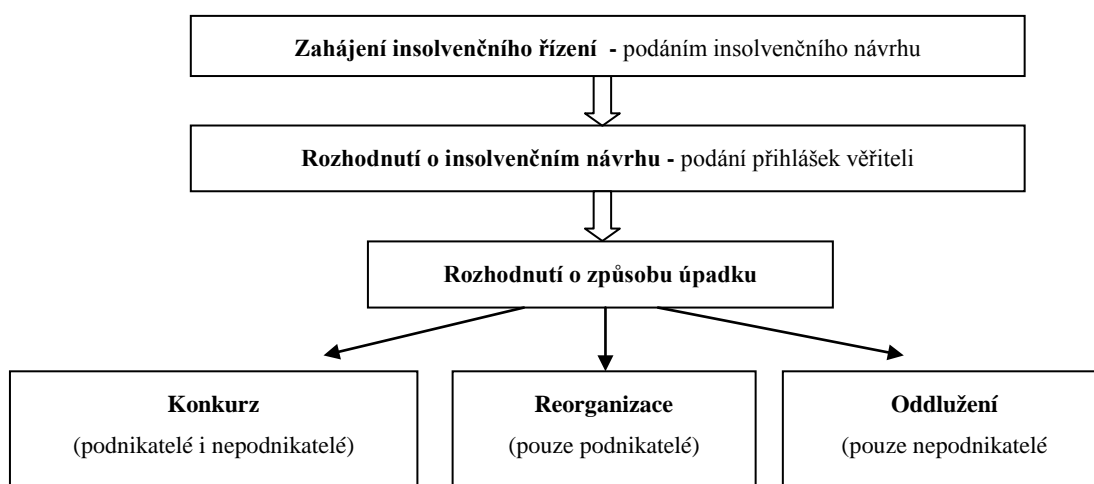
**Zahájení insolvenčního řízení -** podáním insolvenčního návrhu

**Rozhodnutí o insolvenčním návrhu -** podání přihlášek věřiteli

**Rozhodnutí o způsobu úpadku**

**Konkurz**
(podnikatelé i nepodnikatelé)

**Reorganizace**
(pouze podnikatelé)

**Oddlužení**
(pouze nepodnikatelé